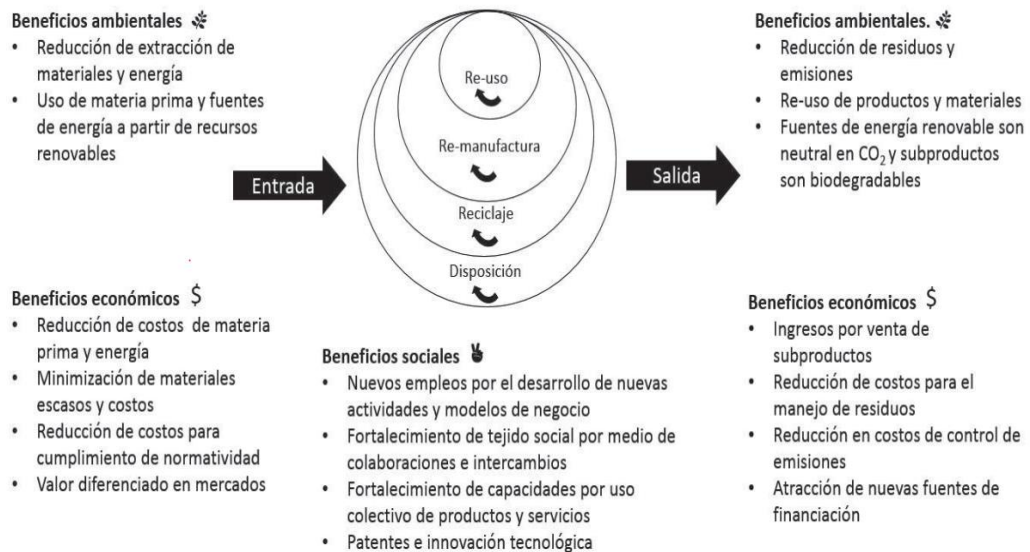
Beneficios ambientales
• Reducción de extracción de materiales y energía
• Uso de materia prima y fuentes de energía a partir de recursos renovables

Entrada

Re-uso
Re-manufactura
Reciclaje
Disposición

Salida

Beneficios ambientales.
• Reducción de residuos y emisiones
• Re-uso de productos y materiales
• Fuentes de energía renovable son neutral en $CO_2$ y subproductos son biodegradables

Beneficios económicos $
• Reducción de costos de materia prima y energía
• Minimización de materiales escasos y costos
• Reducción de costos para cumplimiento de normatividad
• Valor diferenciado en mercados

Beneficios sociales
• Nuevos empleos por el desarrollo de nuevas actividades y modelos de negocio
• Fortalecimiento de tejido social por medio de colaboraciones e intercambios
• Fortalecimiento de capacidades por uso colectivo de productos y servicios
• Patentes e innovación tecnológica

Beneficios económicos $
• Ingresos por venta de subproductos
• Reducción de costos para el manejo de residuos
• Reducción en costos de control de emisiones
• Atracción de nuevas fuentes de financiación